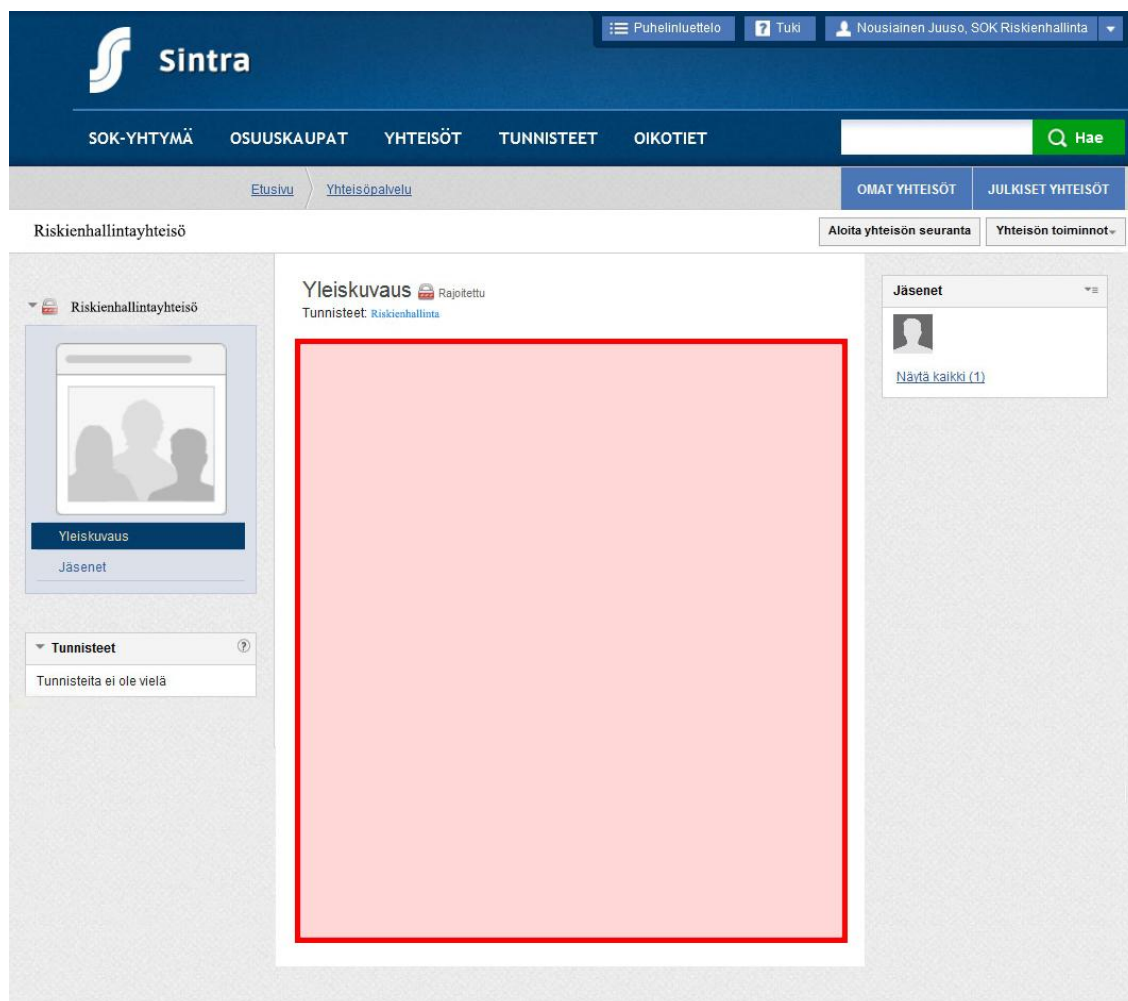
Puhelinluettelo
Tuki
Nousiainen Juuso, SOK Riskienhallinta

Sintra

SOK-YHTYMÄ OSUUSKAUPAT YHTEISÖT TUNNISTEET OIKOTIET

Hae

Etusivu
Yhteisöpalvelu

OMAT YHTEISÖT
JULKISET YHTEISÖT

Riskienhallintayhteisö

Aloita yhteisön seuranta
Yhteisön toiminnot

Riskienhallintayhteisö

Yleiskuvaus
Jäsenet

Tunnisteet
Tunnisteita ei ole vielä

Yleiskuvaus Rajoitettu
Tunnisteet: Riskienhallinta

Jäsenet
Näytä kaikki (1)